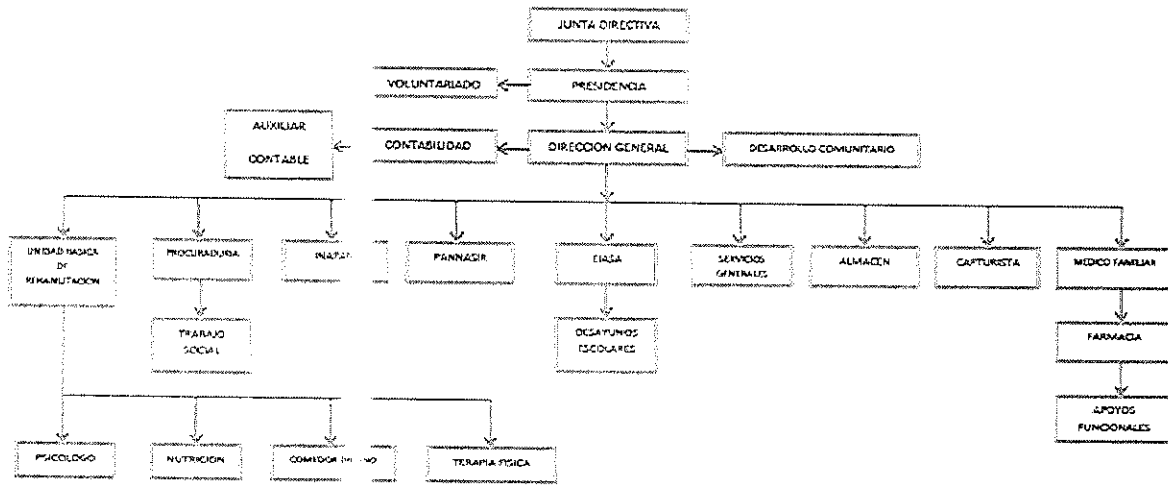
JUNTA DIRECTIVA

VOLUNTARIADO

PRESIDENCIA

AUXILIAR CONTABLE

CONTABILIDAD

DIRECCION GENERAL

DESARROLLO COMUNITARIO

UNIDAD BASICA DE REHABILITACION

PROCURADURIA

INAPA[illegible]

PANNASIR

EIASA

SERVICIOS GENERALES

ALMACEN

CAPTURISTA

MEDICO FAMILIAR

TRABAJO SOCIAL

DESAYUNOS ESCOLARES

FARMACIA

APOYOS FUNCIONALES

PSICOLOGO

NUTRICION

COMEDOR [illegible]

TERAPIA FISICA